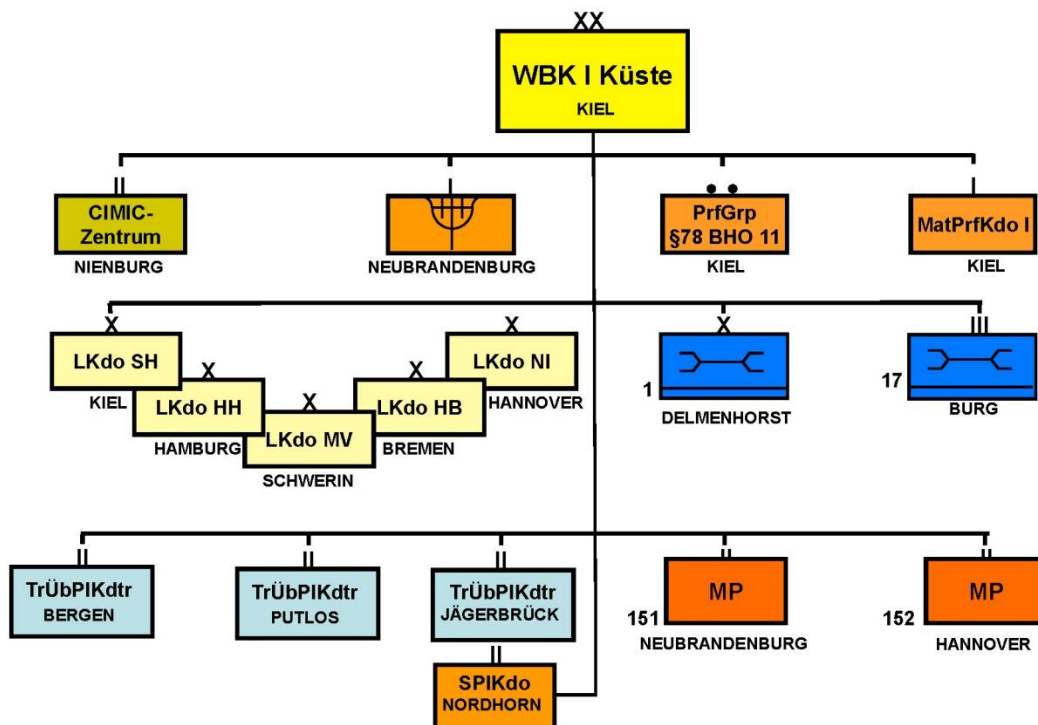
XX
WBK I Küste
KIEL

II
CIMIC-Zentrum
NIENBURG

I
NEUBRANDENBURG

••
PrfGrp §78 BHO 11
KIEL

I
MatPrfKdo I
KIEL

X
LKdo SH
KIEL

X
LKdo HH
HAMBURG

X
LKdo MV
SCHWERIN

X
LKdo HB
BREMEN

X
LKdo NI
HANNOVER

X
1
DELMENHORST

III
17
BURG

II
TrÜbPlKdtr
BERGEN

II
TrÜbPlKdtr
PUTLOS

II
TrÜbPlKdtr
JÄGERBRÜCK

II
SPlKdo
NORDHORN

II
MP
151
NEUBRANDENBURG

II
MP
152
HANNOVER